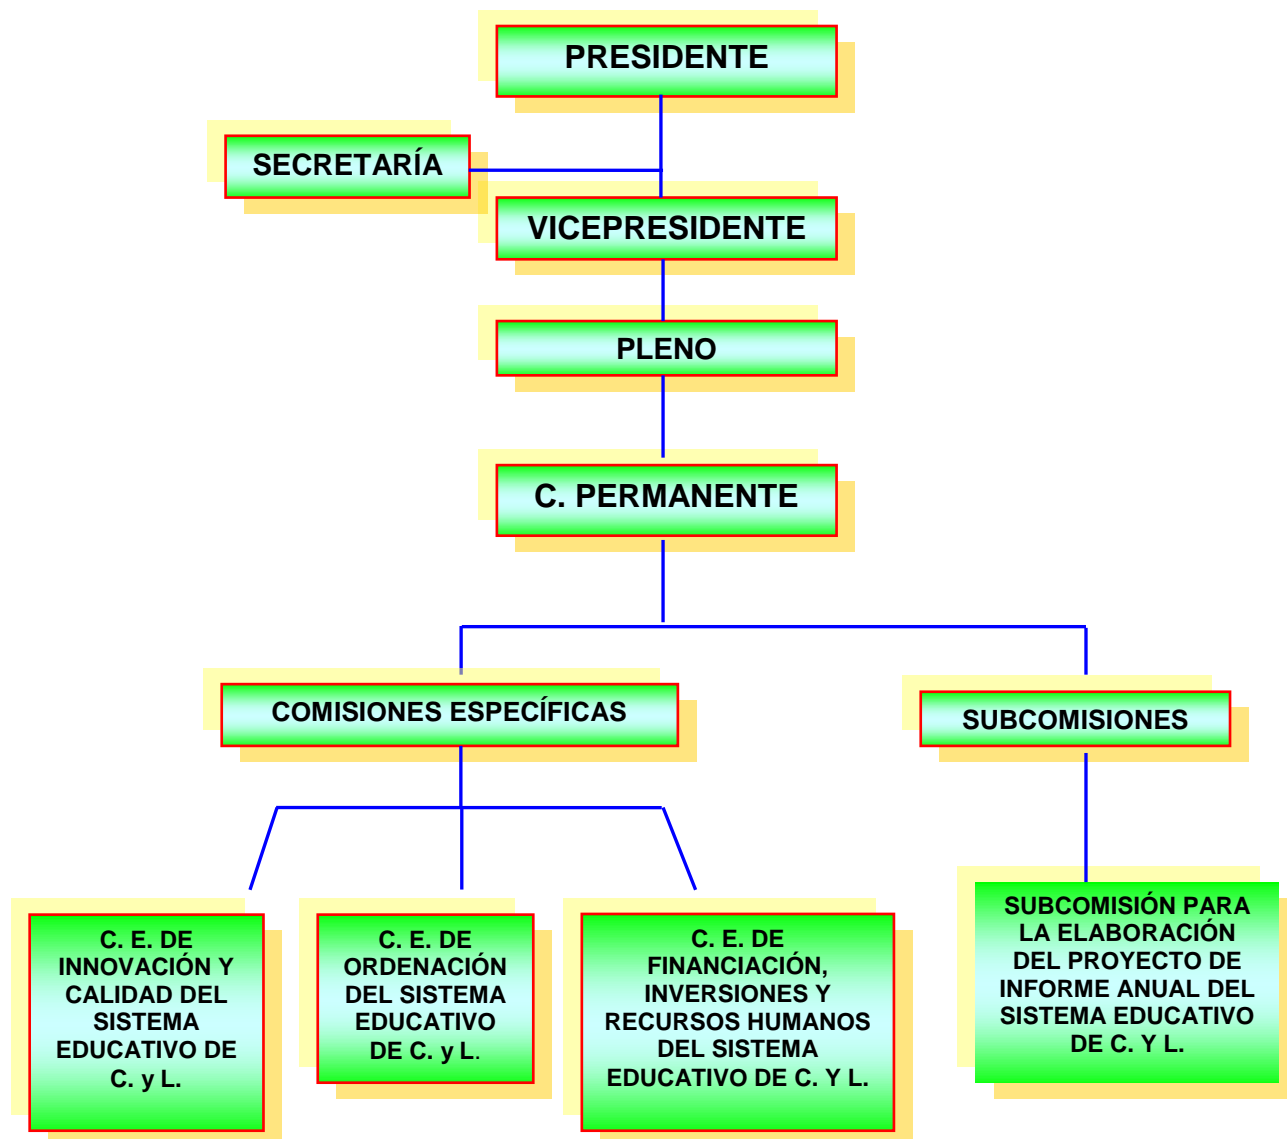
PRESIDENTE

SECRETARÍA

VICEPRESIDENTE

PLENO

C. PERMANENTE

COMISIONES ESPECÍFICAS

SUBCOMISIONES

C. E. DE INNOVACIÓN Y CALIDAD DEL SISTEMA EDUCATIVO DE C. y L.

C. E. DE ORDENACIÓN DEL SISTEMA EDUCATIVO DE C. y L.

C. E. DE FINANCIACIÓN, INVERSIONES Y RECURSOS HUMANOS DEL SISTEMA EDUCATIVO DE C. Y L.

SUBCOMISIÓN PARA LA ELABORACIÓN DEL PROYECTO DE INFORME ANUAL DEL SISTEMA EDUCATIVO DE C. Y L.